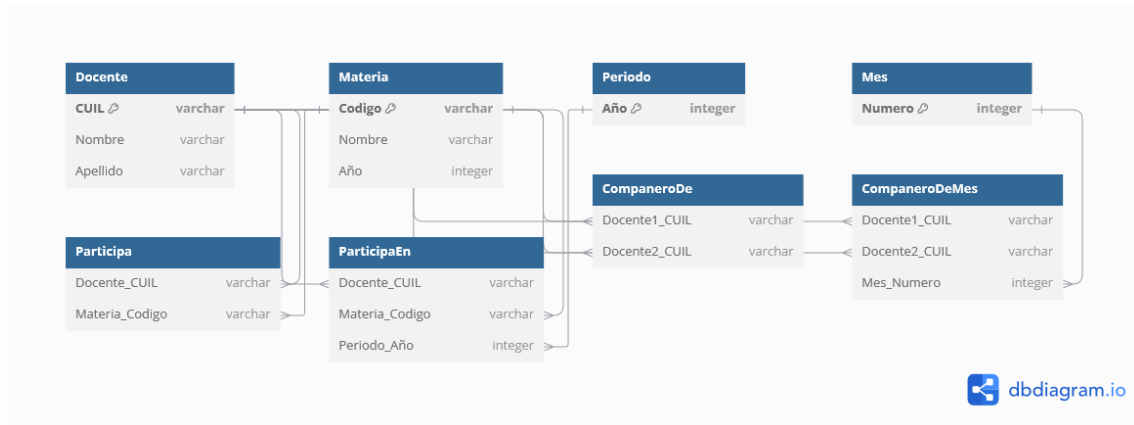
| Docente | |
|---|---|
| CUIL | varchar |
| Nombre | varchar |
| Apellido | varchar |

| Materia | |
|---|---|
| Codigo | varchar |
| Nombre | varchar |
| Año | integer |

| Periodo | |
|---|---|
| Año | integer |

| Mes | |
|---|---|
| Numero | integer |

| CompaneroDe | |
|---|---|
| Docente1_CUIL | varchar |
| Docente2_CUIL | varchar |

| CompaneroDeMes | |
|---|---|
| Docente1_CUIL | varchar |
| Docente2_CUIL | varchar |
| Mes_Numero | integer |

| Participa | |
|---|---|
| Docente_CUIL | varchar |
| Materia_Codigo | varchar |

| ParticipaEn | |
|---|---|
| Docente_CUIL | varchar |
| Materia_Codigo | varchar |
| Periodo_Año | integer |

dbdiagram.io